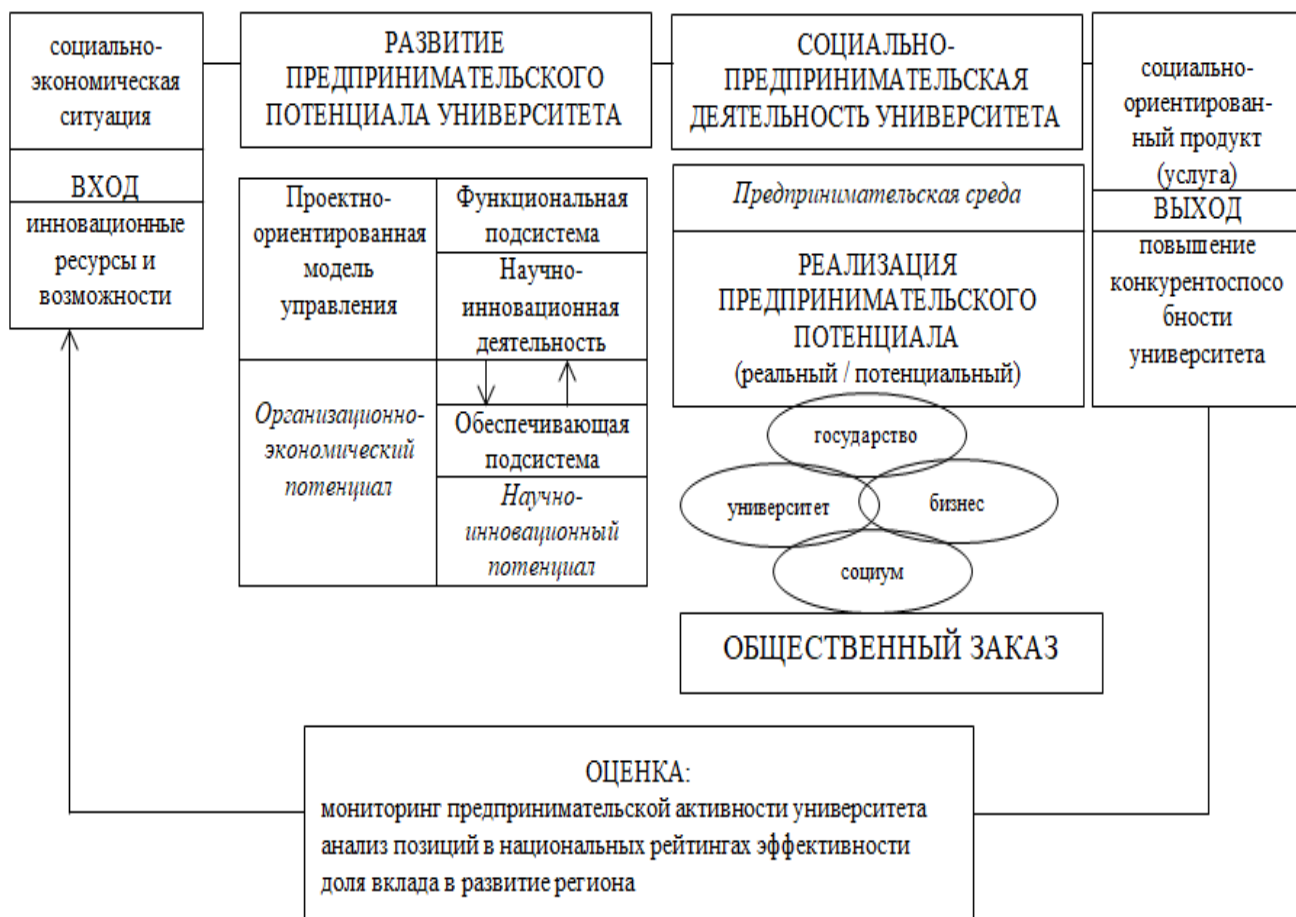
социально-экономическая ситуация

ВХОД

инновационные ресурсы и возможности

РАЗВИТИЕ ПРЕДПРИНИМАТЕЛЬСКОГО ПОТЕНЦИАЛА УНИВЕРСИТЕТА

| Проектно-ориентированная модель управления | Функциональная подсистема |
|---|---|
| | Научно-инновационная деятельность |
| Организационно-экономический потенциал | |
| | Обеспечивающая подсистема |
| | Научно-инновационный потенциал |

СОЦИАЛЬНО-ПРЕДПРИНИМАТЕЛЬСКАЯ ДЕЯТЕЛЬНОСТЬ УНИВЕРСИТЕТА

Предпринимательская среда

РЕАЛИЗАЦИЯ ПРЕДПРИНИМАТЕЛЬСКОГО ПОТЕНЦИАЛА (реальный / потенциальный)

государство

университет

бизнес

социум

ОБЩЕСТВЕННЫЙ ЗАКАЗ

социально-ориентированный продукт (услуга)

ВЫХОД

повышение конкурентоспособности университета

ОЦЕНКА:
мониторинг предпринимательской активности университета
анализ позиций в национальных рейтингах эффективности
доля вклада в развитие региона